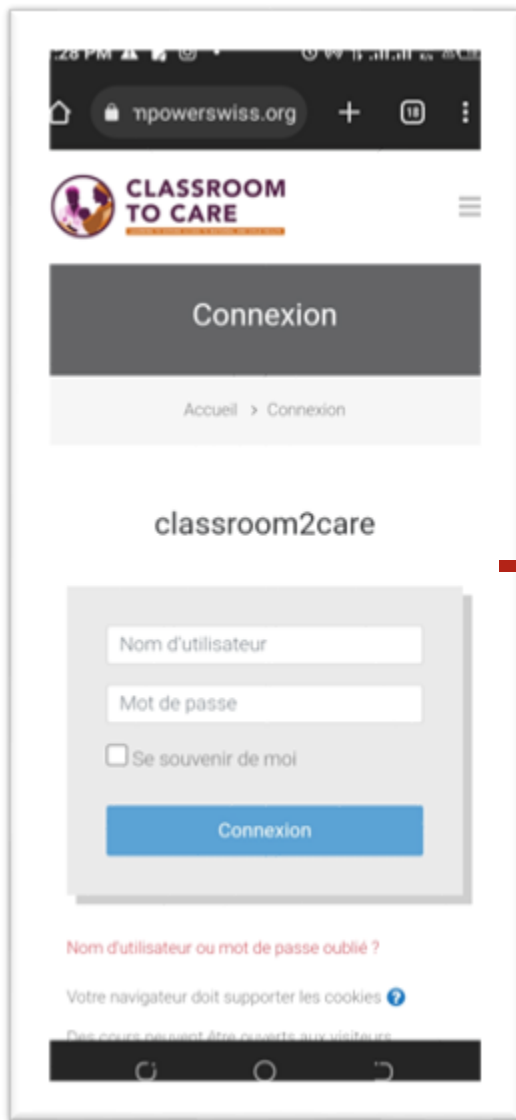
:28 PM

npowerswiss.org

18

CLASSROOM TO CARE

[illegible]

Connexion

Accueil > Connexion

classroom2care

Nom d'utilisateur

Mot de passe

Se souvenir de moi

Connexion

Nom d'utilisateur ou mot de passe oublié ?

Votre navigateur doit supporter les cookies

Des cours peuvent être ouverts aux visiteurs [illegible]